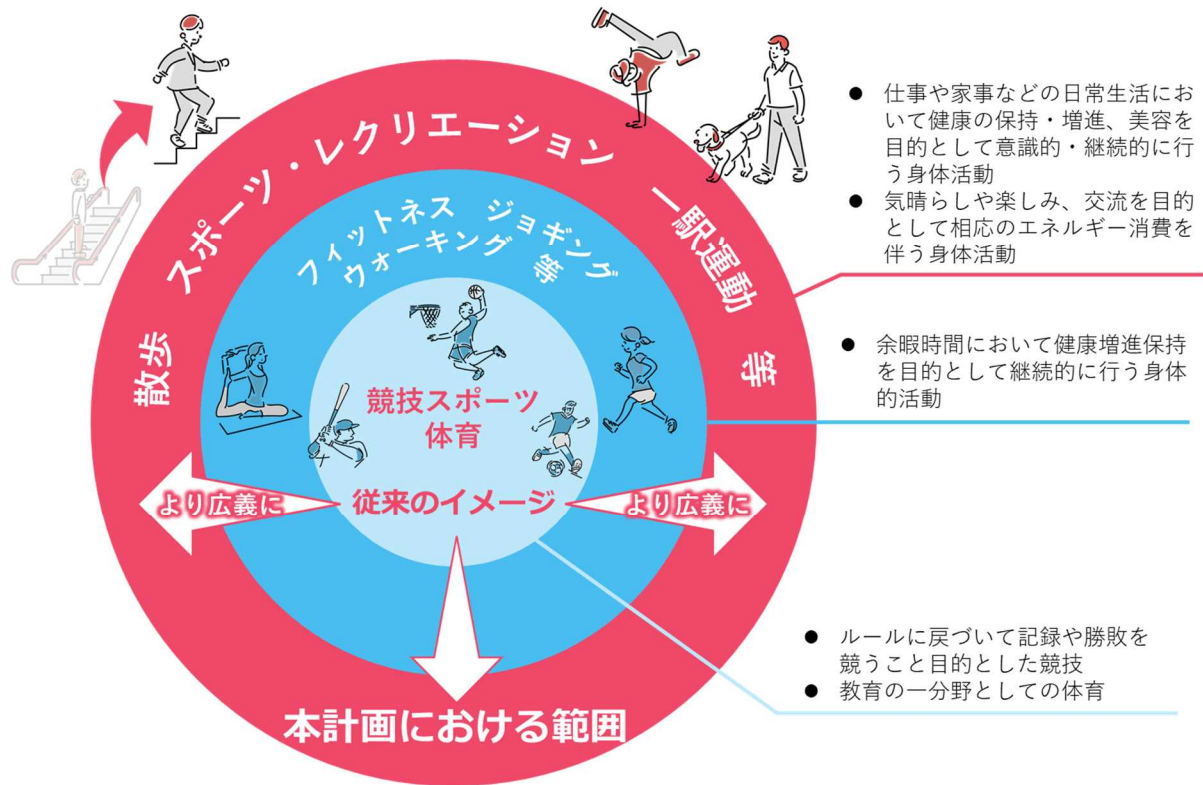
散歩　スポーツ・レクリエーション　一駅運動　等

フィットネス　ジョギング
ウォーキング　等

競技スポーツ
体育

従来のイメージ

より広義に

より広義に

本計画における範囲

● 仕事や家事などの日常生活において健康の保持・増進、美容を目的として意識的・継続的に行う身体活動
● 気晴らしや楽しみ、交流を目的として相応のエネルギー消費を伴う身体活動

● 余暇時間において健康増進保持を目的として継続的に行う身体的活動

● ルールに戻づいて記録や勝敗を競うこと目的とした競技
● 教育の一分野としての体育